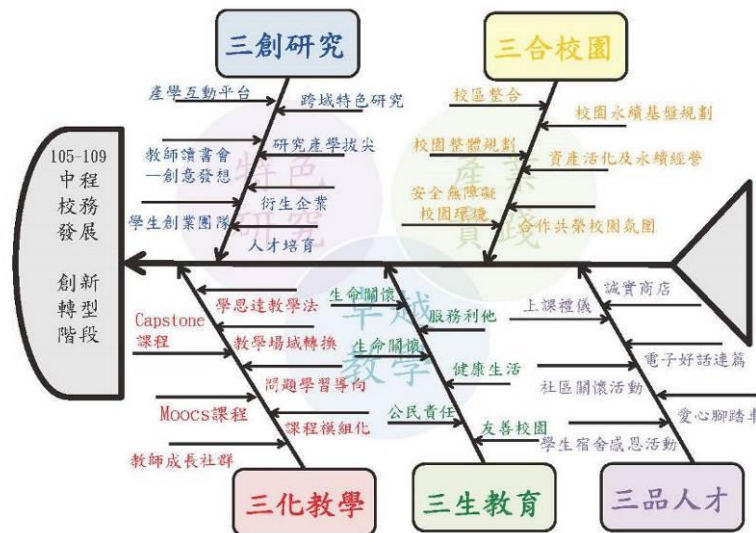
三創研究

三合校園

產學互動平台

跨域特色研究

校區整合

校園永續基盤規劃

105-109
中程
校務
發展

創新
轉型
階段

教師讀書會
—創意發想

研究產學拔尖

校園整體規劃

資產活化及永續經營

特色
研究

產業
實踐

衍生企業

學生創業團隊

安全無障礙
校園環境

合作共榮校園氛圍

人才培育

卓越
教學

學思達教學法

生命關懷

誠實商店

Capstone
課程

服務利他

上課禮儀

教學場域轉換

生命關懷

電子好話連篇

問題學習導向

健康生活

社區關懷活動

Moocs課程

公民責任

愛心腳踏車

課程模組化

友善校園

學生宿舍感恩活動

教師成長社群

三化教學

三生教育

三品人才